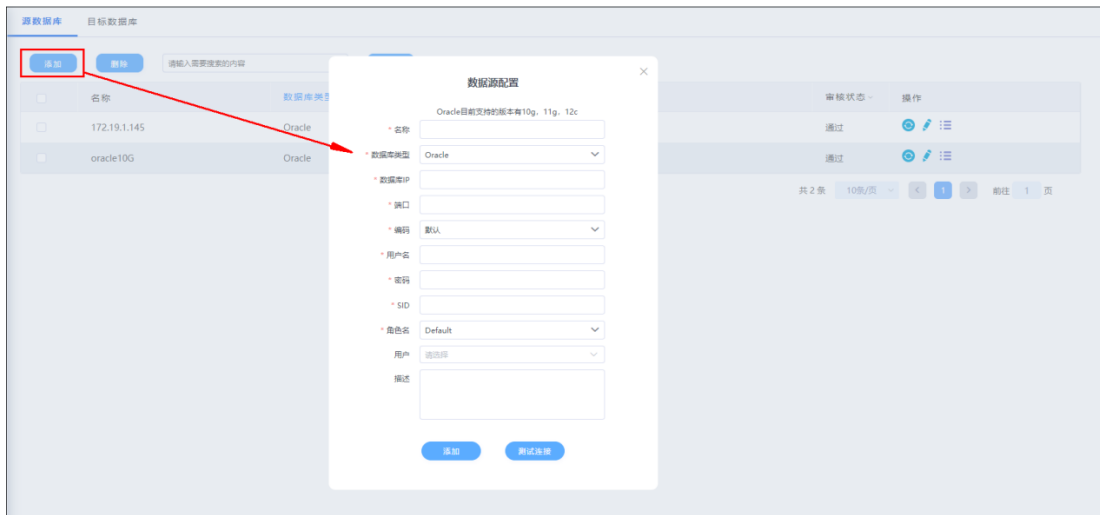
源数据库　目标数据库

添加　删除　请输入需要搜索的内容

| | 名称 | 数据库类型 | 审核状态 | 操作 |
|---|---|---|---|---|
| | 172.19.1.145 | Oracle | 通过 | |
| | oracle10G | Oracle | 通过 | |

共 2 条　10条/页　1　前往 1 页

数据源配置

Oracle目前支持的版本有10g、11g、12c

* 名称
* 数据库类型　Oracle
* 数据库IP
* 端口
* 编码　默认
* 用户名
* 密码
* SID
* 角色名　Default
用户　请选择
描述

添加　测试连接